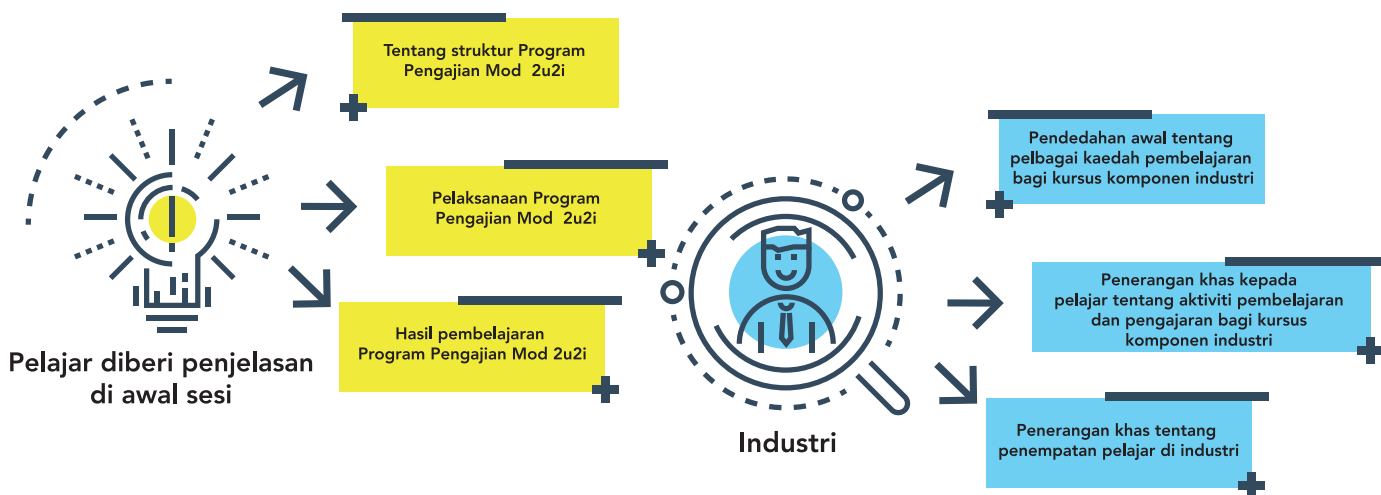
Pelajar diberi penjelasan di awal sesi

Tentang struktur Program Pengajian Mod 2u2i

Pelaksanaan Program Pengajian Mod 2u2i

Hasil pembelajaran Program Pengajian Mod 2u2i

Industri

Pendedahan awal tentang pelbagai kaedah pembelajaran bagi kursus komponen industri

Penerangan khas kepada pelajar tentang aktiviti pembelajaran dan pengajaran bagi kursus komponen industri

Penerangan khas tentang penempatan pelajar di industri